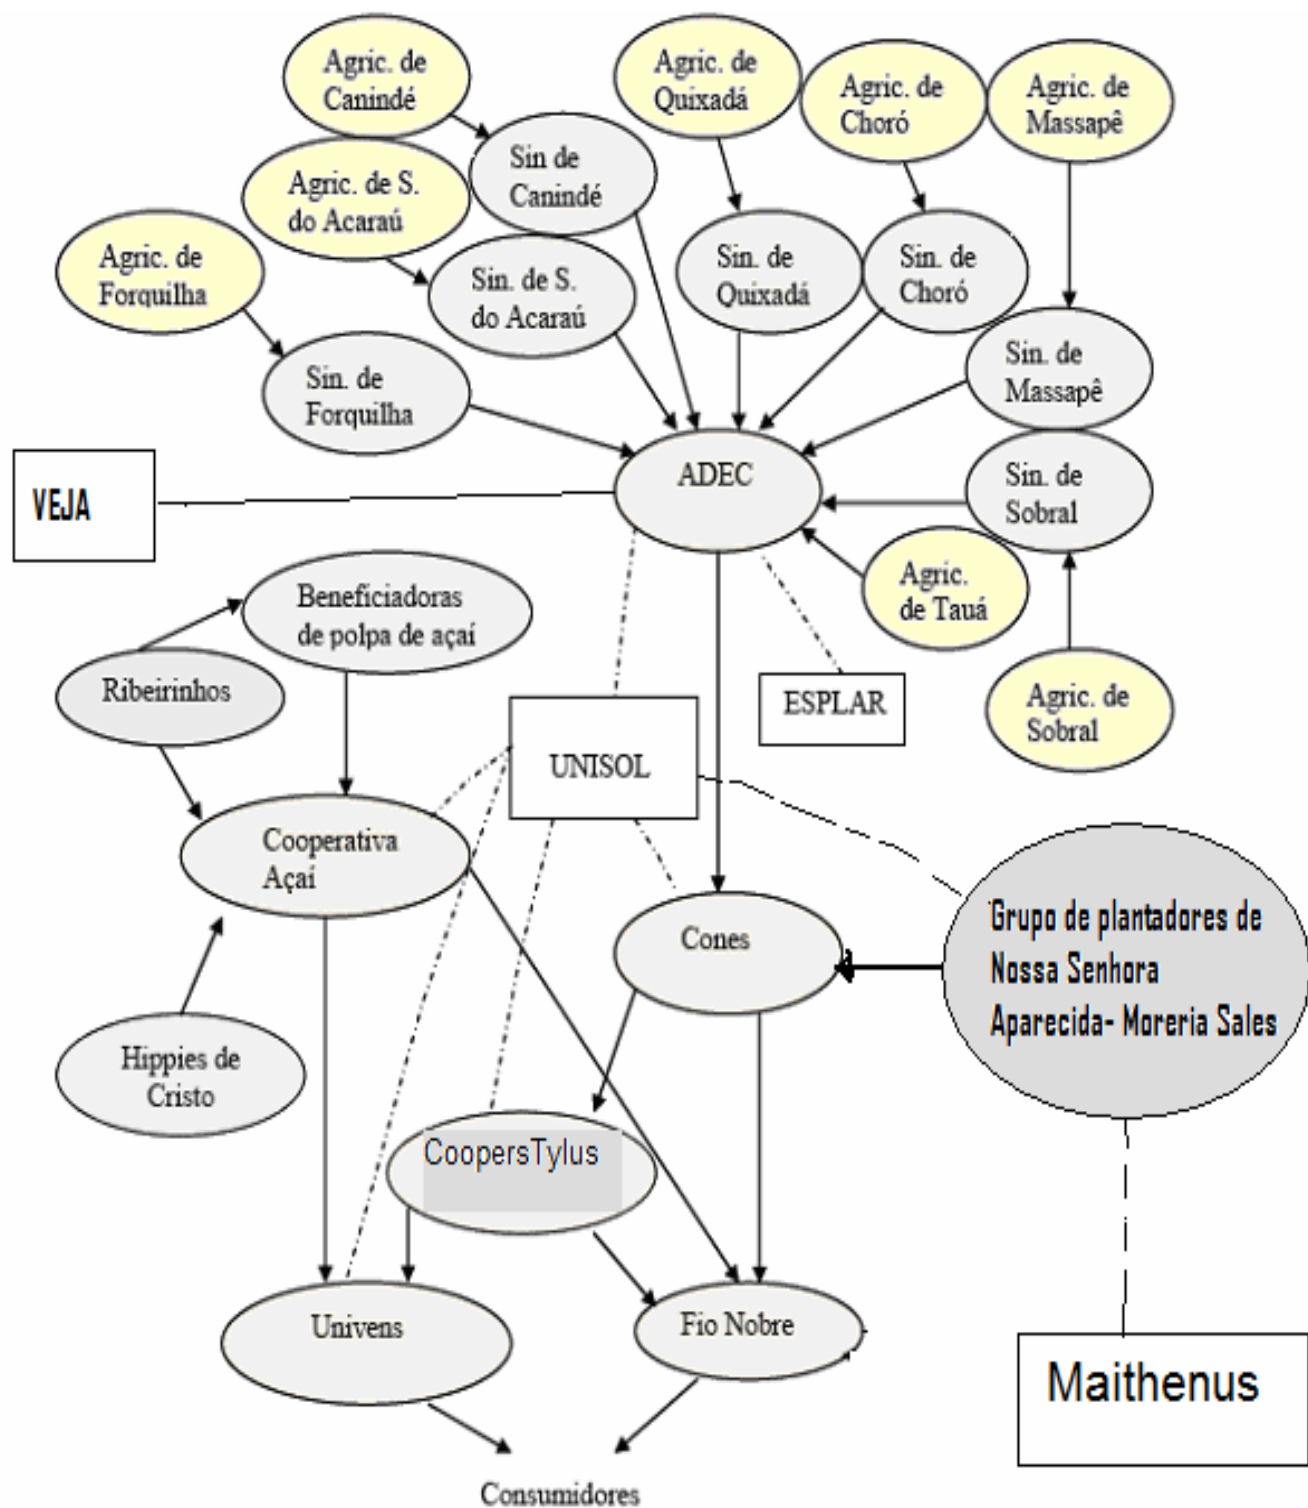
Agric. de Canindé

Agric. de Quixadá

Agric. de Choró

Agric. de Massapê

Sin de Canindé

Agric. de S. do Acaraú

Sin. de Quixadá

Sin. de Choró

Agric. de Forquilha

Sin. de S. do Acaraú

Sin. de Massapê

Sin. de Forquilha

ADEC

VEJA

Sin. de Sobral

Agric. de Tauá

Beneficiadoras de polpa de açaí

Ribeirinhos

ESPLAR

Agric. de Sobral

UNISOL

Cooperativa Açaí

Cones

Grupo de plantadores de Nossa Senhora Aparecida- Moreria Sales

Hippies de Cristo

CoopersTylus

Univens

Fio Nobre

Maithenus

Consumidores